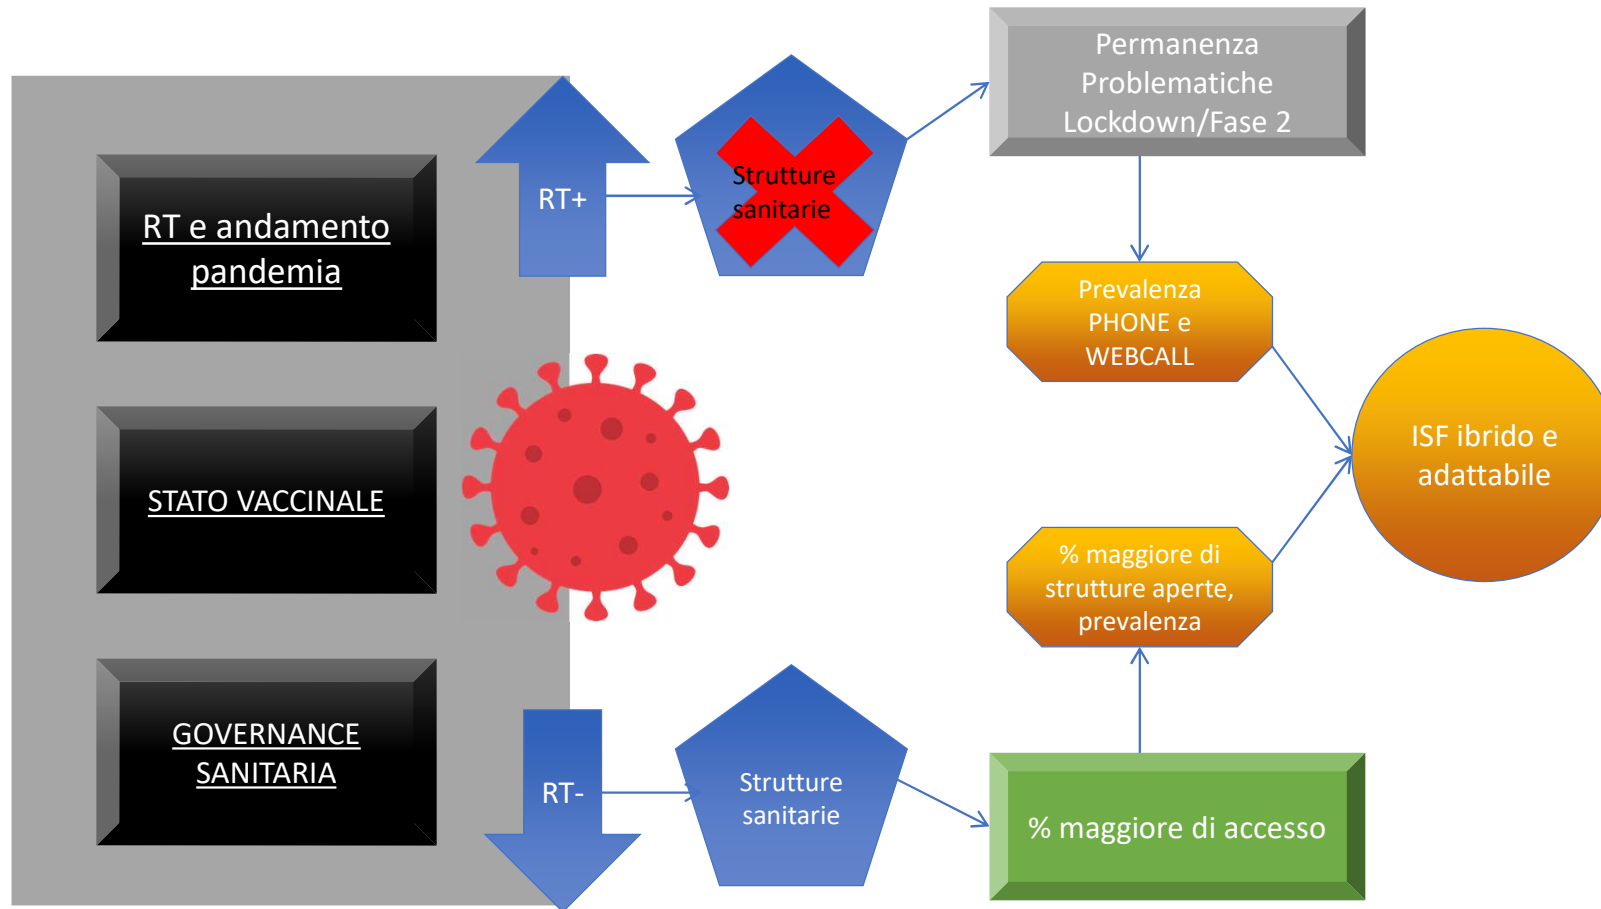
RT e andamento pandemia

STATO VACCINALE

GOVERNANCE SANITARIA

RT+

Strutture sanitarie

Permanenza Problematiche Lockdown/Fase 2

Prevalenza PHONE e WEBCALL

ISF ibrido e adattabile

% maggiore di strutture aperte, prevalenza

RT-

Strutture sanitarie

% maggiore di accesso